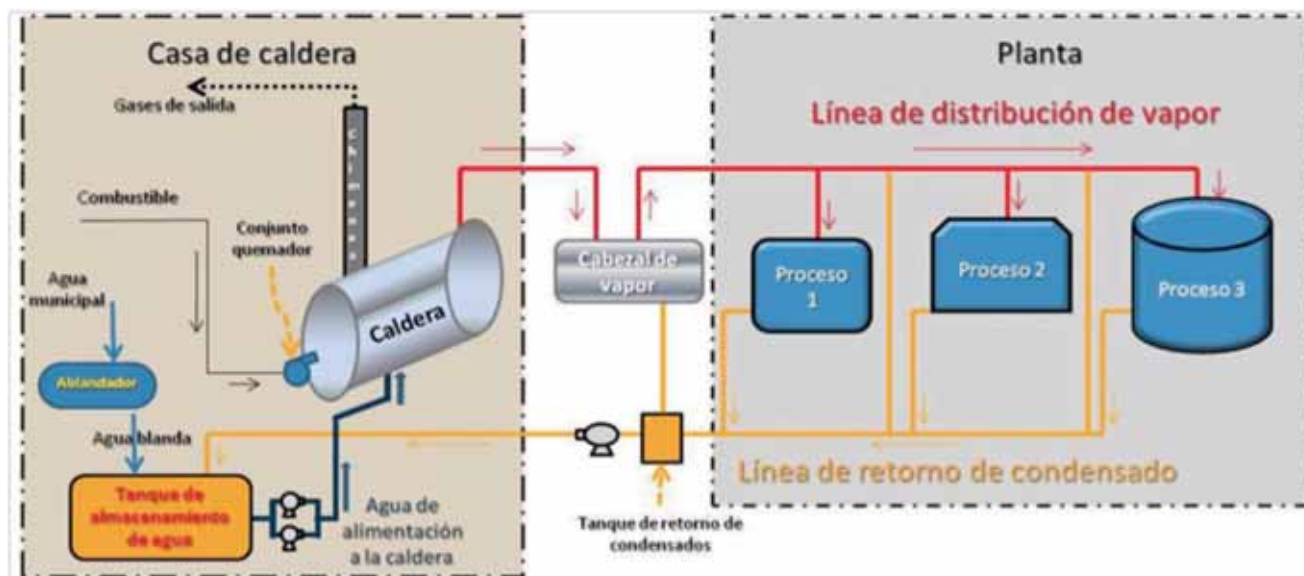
Casa de caldera

Gases de salida

Chimenea

Combustible

Conjunto quemador

Agua municipal

Ablandador

Agua blanda

Caldera

Tanque de almacenamiento de agua

Agua de alimentación a la caldera

Planta

Línea de distribución de vapor

Cabezal de vapor

Proceso 1

Proceso 2

Proceso 3

Tanque de retorno de condensados

Línea de retorno de condensado